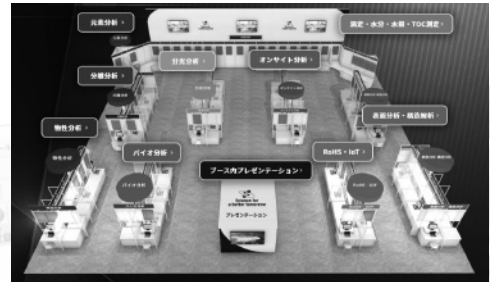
元素分析 ›

測定・水分・水質・TOC測定 ›

分光分析 ›

オンサイト分析 ›

分離分析 ›

物性分析 ›

表面分析・構造解析 ›

バイオ分析 ›

RoHS・IoT ›

ブース内プレゼンテーション ›

物性分析

バイオ分析

プレゼンテーション

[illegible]